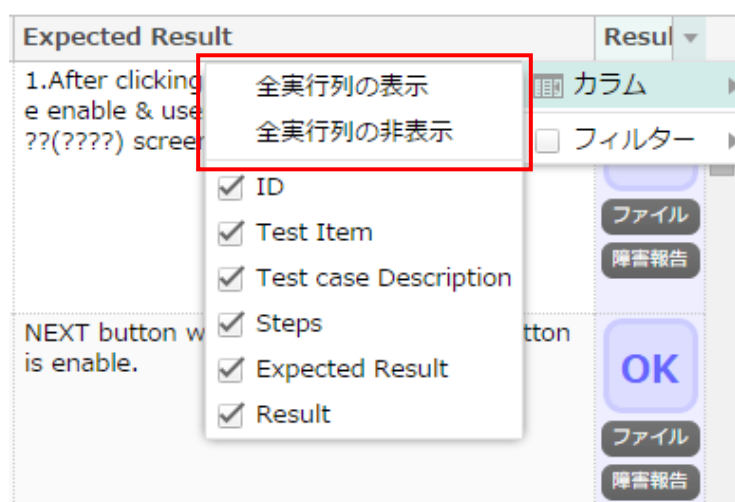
Expected Result
Resul

1.After clicking
e enable & use
??(????) screen

全実行列の表示
全実行列の非表示

カラム
フィルター

ID
Test Item
Test case Description
Steps
Expected Result
Result

ファイル
障害報告

NEXT button w
is enable.
tton

OK
ファイル
障害報告